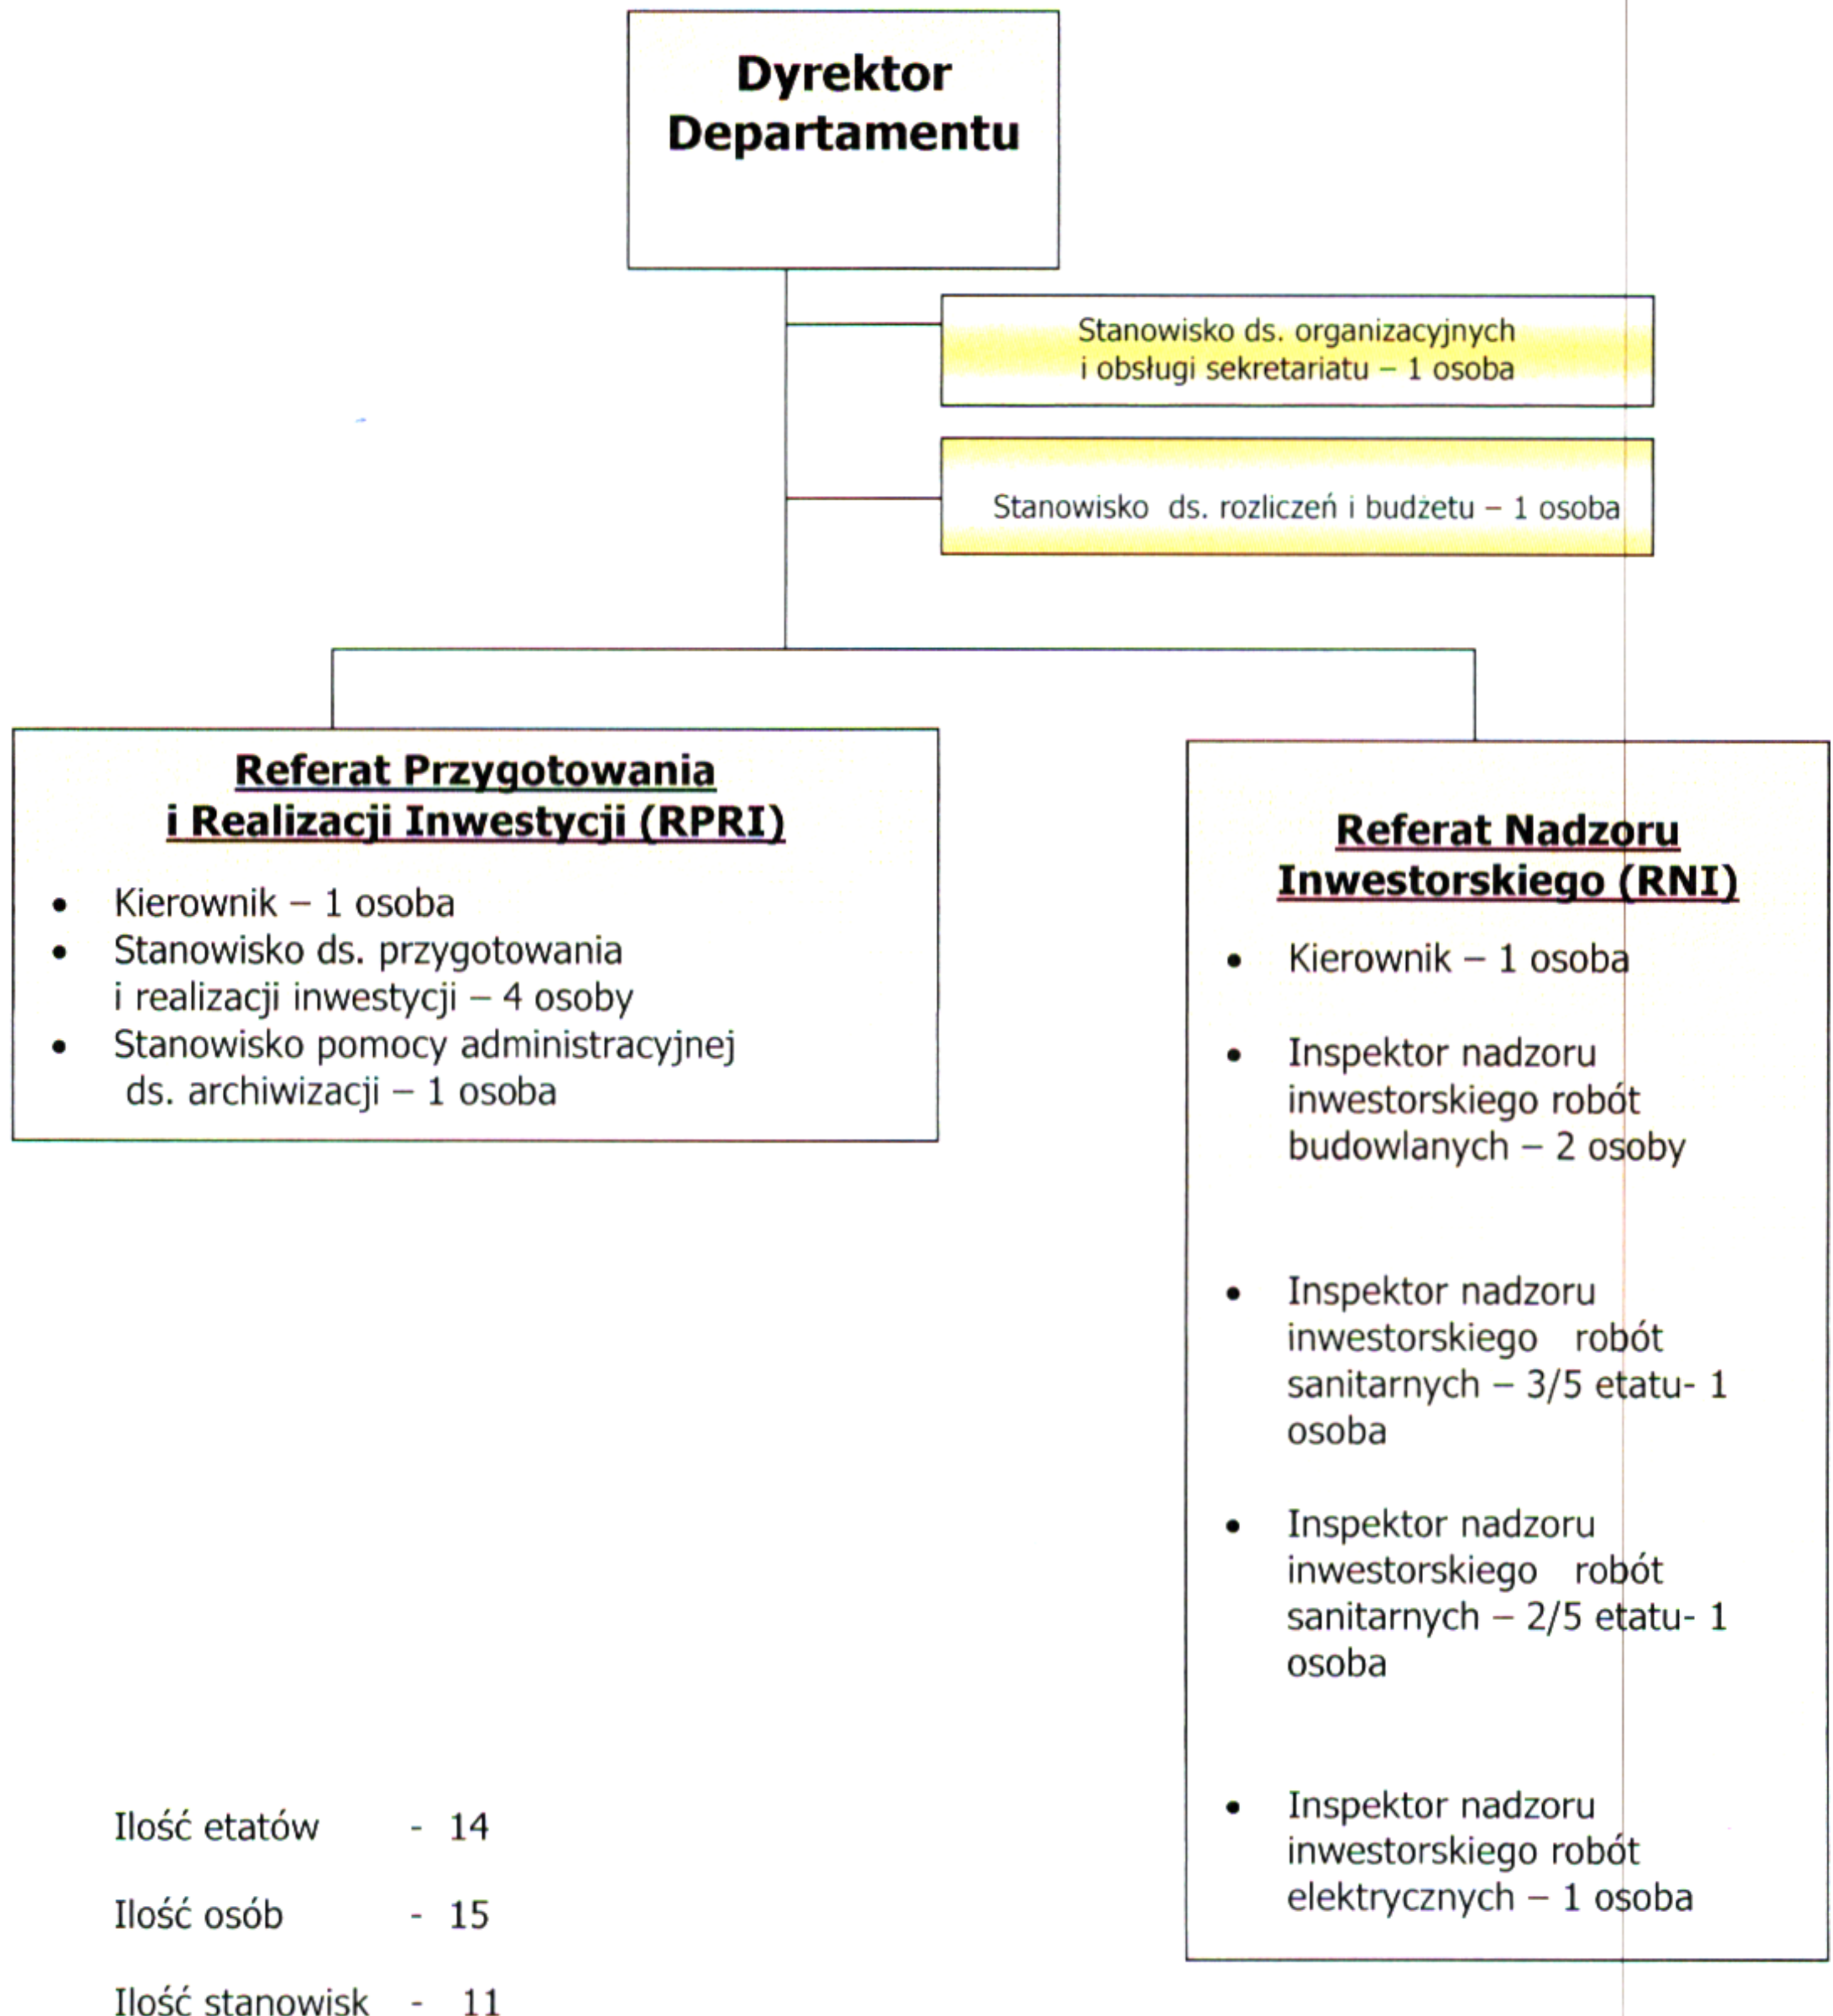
Dyrektor Departamentu

Stanowisko ds. organizacyjnych i obsługi sekretariatu – 1 osoba

Stanowisko ds. rozliczeń i budżetu – 1 osoba

Referat Przygotowania i Realizacji Inwestycji (RPRI)

- Kierownik – 1 osoba
- Stanowisko ds. przygotowania i realizacji inwestycji – 4 osoby
- Stanowisko pomocy administracyjnej ds. archiwizacji – 1 osoba

Referat Nadzoru Inwestorskiego (RNI)

- Kierownik – 1 osoba
- Inspektor nadzoru inwestorskiego robót budowlanych – 2 osoby
- Inspektor nadzoru inwestorskiego robót sanitarnych – 3/5 etatu- 1 osoba
- Inspektor nadzoru inwestorskiego robót sanitarnych – 2/5 etatu- 1 osoba
- Inspektor nadzoru inwestorskiego robót elektrycznych – 1 osoba

Ilość etatów - 14

Ilość osób - 15

Ilość stanowisk - 11